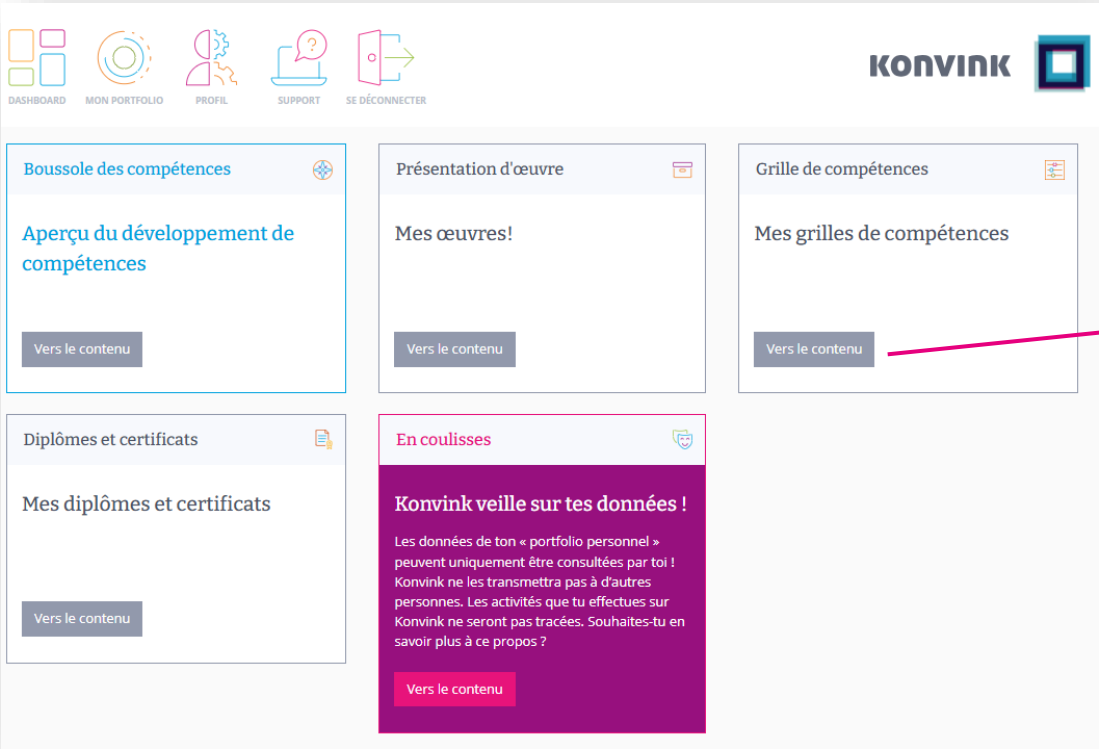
DASHBOARD MON PORTFOLIO PROFIL SUPPORT SE DÉCONNECTER

KONVINK

Boussole des compétences

Aperçu du développement de compétences

Vers le contenu

Présentation d'œuvre

Mes œuvres!

Vers le contenu

Grille de compétences

Mes grilles de compétences

Vers le contenu

Diplômes et certificats

Mes diplômes et certificats

Vers le contenu

En coulisses

Konvink veille sur tes données !

Les données de ton « portfolio personnel » peuvent uniquement être consultées par toi ! Konvink ne les transmettra pas à d'autres personnes. Les activités que tu effectues sur Konvink ne seront pas tracées. Souhaites-tu en savoir plus à ce propos ?

Vers le contenu